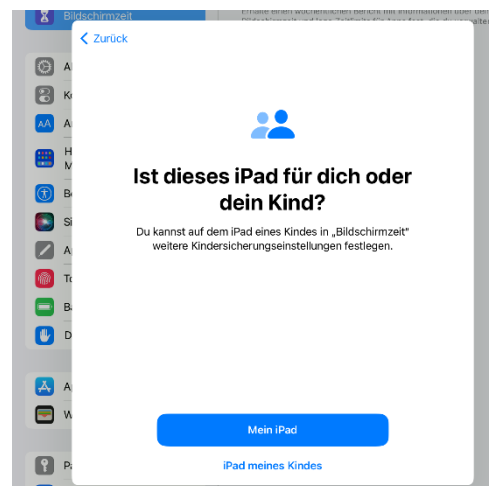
Bildschirmzeit

Zurück

Ist dieses iPad für dich oder dein Kind?

Du kannst auf dem iPad eines Kindes in „Bildschirmzeit" weitere Kindersicherungseinstellungen festlegen.

Mein iPad

iPad meines Kindes